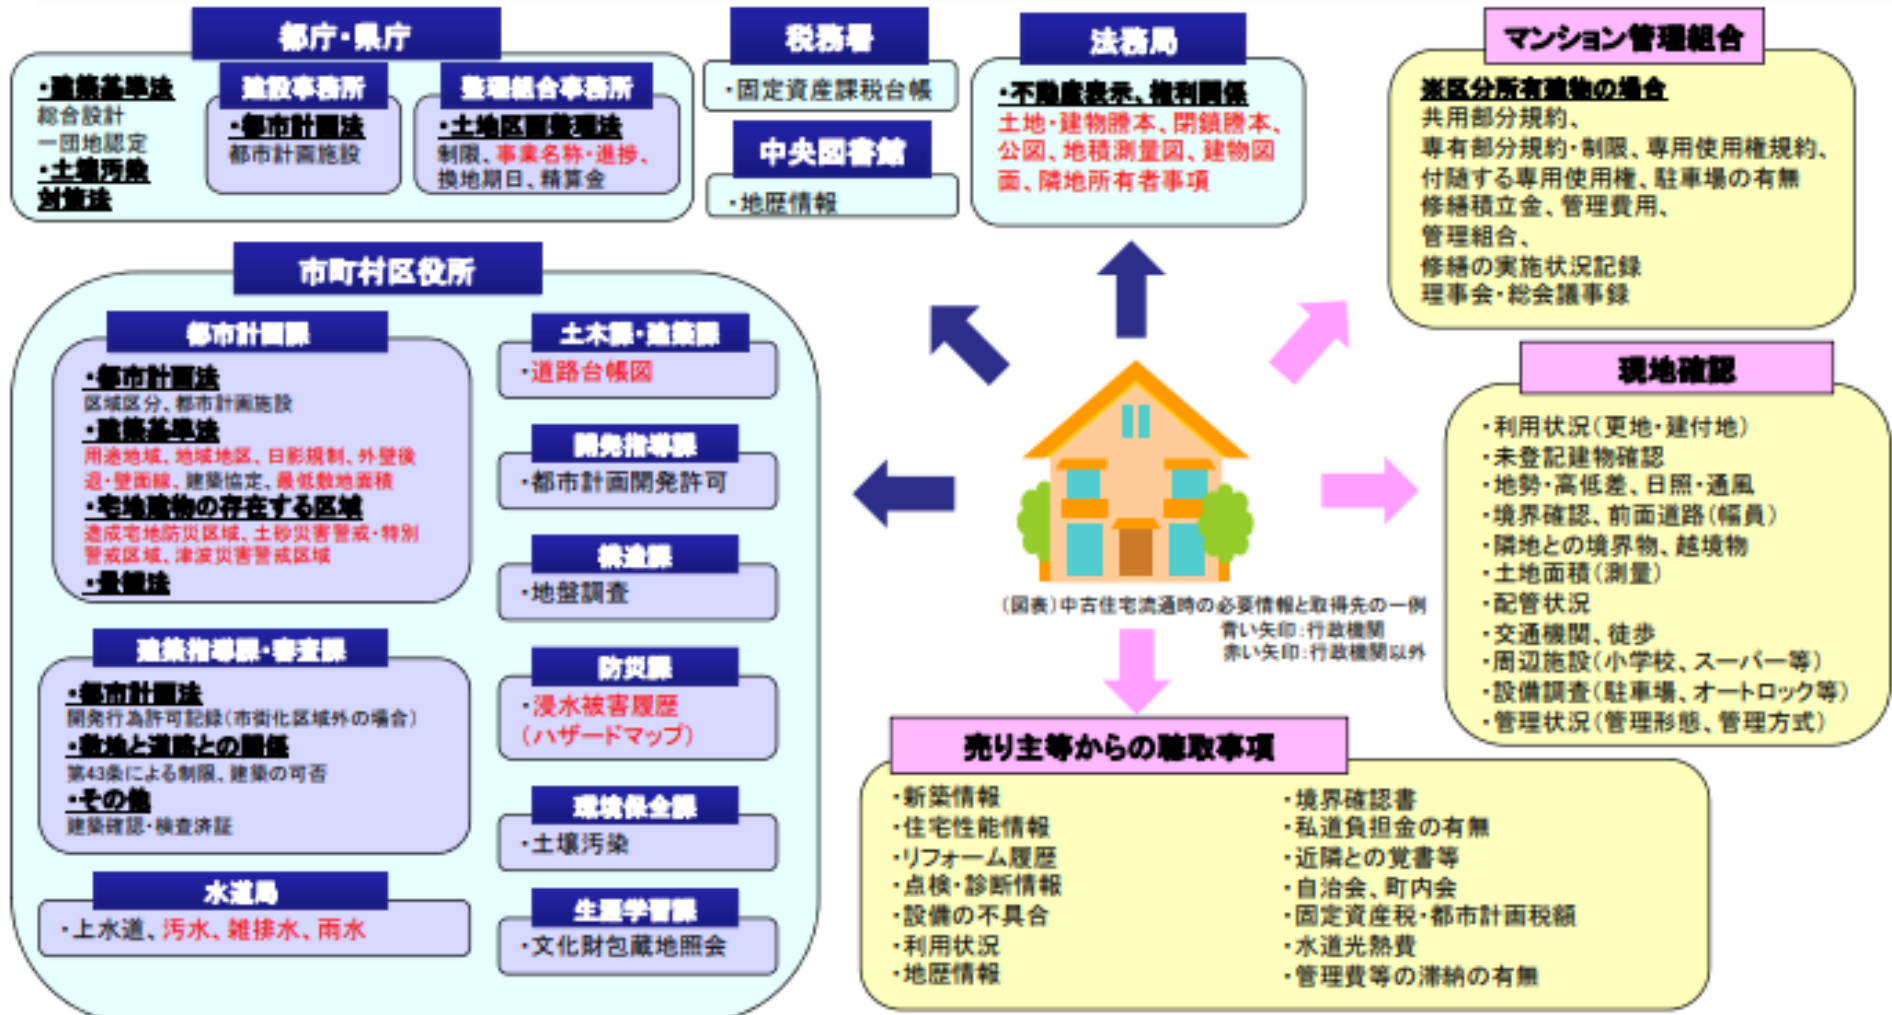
都庁・県庁

・建築基準法
総合設計
一団地認定
・土壌汚染対策法

建設事務所
・都市計画法
都市計画施設

整理組合事務所
・土地区画整理法
制限、事業名称・進捗、換地期日、精算金

税務署
・固定資産課税台帳

中央図書館
・地歴情報

法務局
・不動産表示、権利関係
土地・建物謄本、閉鎖謄本、公図、地積測量図、建物図面、隣地所有者事項

マンション管理組合
※区分所有建物の場合
共用部分規約、
専有部分規約・制限、専用使用権規約、
付随する専用使用権、駐車場の有無
修繕積立金、管理費用、
管理組合、
修繕の実施状況記録
理事会・総会議事録

市町村区役所

都市計画課
・都市計画法
区域区分、都市計画施設
・建築基準法
用途地域、地域地区、日影規制、外壁後退・壁面線、建築協定、最低敷地面積
・宅地造成の存在する区域
造成宅地防災区域、土砂災害警戒・特別警戒区域、津波災害警戒区域
・景観法

土木課・建築課
・道路台帳図

開発指導課
・都市計画開発許可

構造課
・地盤調査

建築指導課・審査課
・都市計画法
開発行為許可記録（市街化区域外の場合）
・敷地と道路との関係
第43条による制限、建築の可否
・その他
建築確認・検査済証

防災課
・浸水被害履歴（ハザードマップ）

環境保全課
・土壌汚染

水道局
・上水道、汚水、雑排水、雨水

生涯学習課
・文化財包蔵地照会

現地確認
・利用状況（更地・建付地）
・未登記建物確認
・地勢・高低差、日照・通風
・境界確認、前面道路（幅員）
・隣地との境界物、越境物
・土地面積（測量）
・配管状況
・交通機関、徒歩
・周辺施設（小学校、スーパー等）
・設備調査（駐車場、オートロック等）
・管理状況（管理形態、管理方式）

（図表）中古住宅流通時の必要情報と取得先の一例
青い矢印：行政機関
赤い矢印：行政機関以外

売り主等からの聴取事項
・新築情報
・住宅性能情報
・リフォーム履歴
・点検・診断情報
・設備の不具合
・利用状況
・地歴情報
・境界確認書
・私道負担金の有無
・近隣との覚書等
・自治会、町内会
・固定資産税・都市計画税額
・水道光熱費
・管理費等の滞納の有無